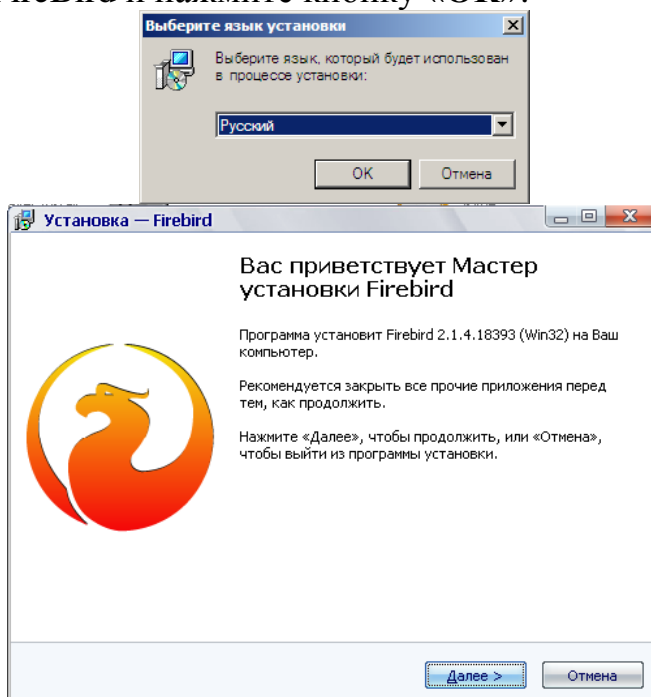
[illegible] и нажмите кнопку «ОК».

Выберите язык установки

Выберите язык, который будет использован в процессе установки:

Русский

OK

Отмена

Установка — Firebird

Вас приветствует Мастер установки Firebird

Программа установит Firebird 2.1.4.18393 (Win32) на Ваш компьютер.

Рекомендуется закрыть все прочие приложения перед тем, как продолжить.

Нажмите «Далее», чтобы продолжить, или «Отмена», чтобы выйти из программы установки.

Далее >

Отмена